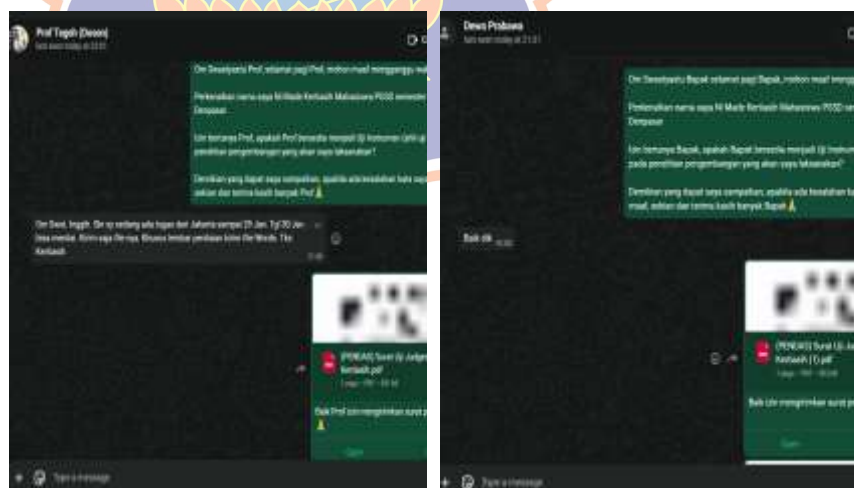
Prof Tegeh (Dosen)
last seen today at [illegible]

Om Swastyastu Prof, selamat pagi Prof, mohon maaf mengganggu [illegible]

Perkenalkan nama saya Ni Made Kertiasih Mahasiswa PGSD semester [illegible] Denpasar

Izin bertanya Prof, apakah Prof bersedia menjadi Uji Instrumen (ahli uji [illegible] penelitian pengembangan yang akan saya laksanakan?

Demikian yang dapat saya sampaikan, apabila ada kesalahan kata saya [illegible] sekian dan terima kasih banyak Prof 🙏

Om Swst, inggih. Bu sy sedang ada tugas dari Jakarta sampai 29 Jan. Tgl 30 Jan bisa menilai. Kirim saja file nya. Bisanya lembar penilaian buka file Words. Tks Kertiasih

[PENDAS] Surat Uji Judges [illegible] Kertiasih.pdf

Baik Prof izin mengirimkan surat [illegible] 🙏

Open

Type a message

Dewa Prabawa
last seen today at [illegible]

Om Swastyastu Bapak selamat pagi Bapak, mohon maaf mengganggu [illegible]

Perkenalkan nama saya Ni Made Kertiasih Mahasiswa PGSD semester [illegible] Denpasar

Izin bertanya Bapak, apakah Bapak bersedia menjadi Uji Instrumen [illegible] pada penelitian pengembangan yang akan saya laksanakan?

Demikian yang dapat saya sampaikan, apabila ada kesalahan kata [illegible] maaf, sekian dan terima kasih banyak Bapak 🙏

Baik dik

[PENDAS] Surat Uji Ju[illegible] Kertiasih (1).pdf

Baik izin mengirimkan surat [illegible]

Open

Type a message